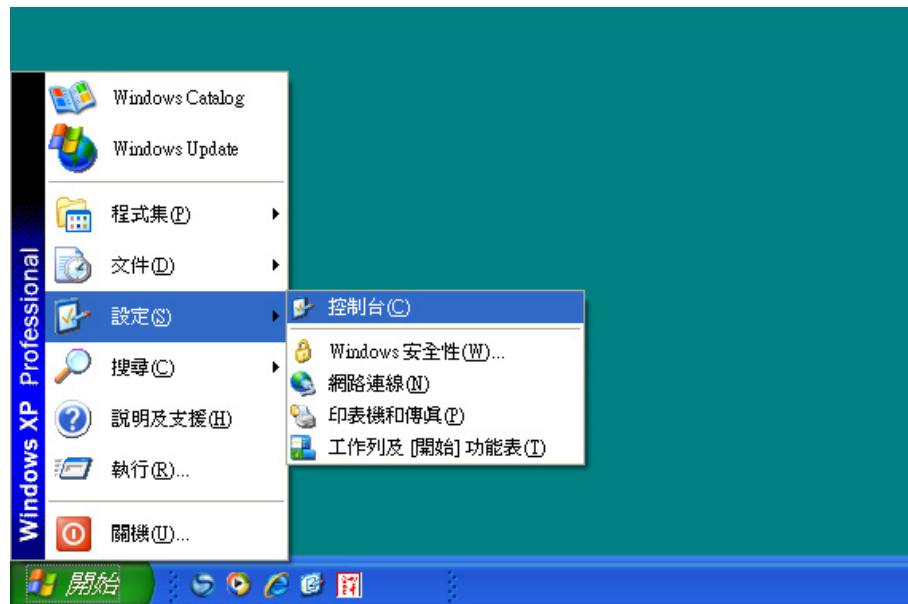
Windows XP Professional

Windows Catalog
Windows Update
程式集(P)
文件(D)
設定(S)
搜尋(C)
說明及支援(H)
執行(R)...
關機(U)...

控制台(C)
Windows 安全性(W)...
網路連線(N)
印表機和傳真(P)
工作列及 [開始] 功能表(T)

開始